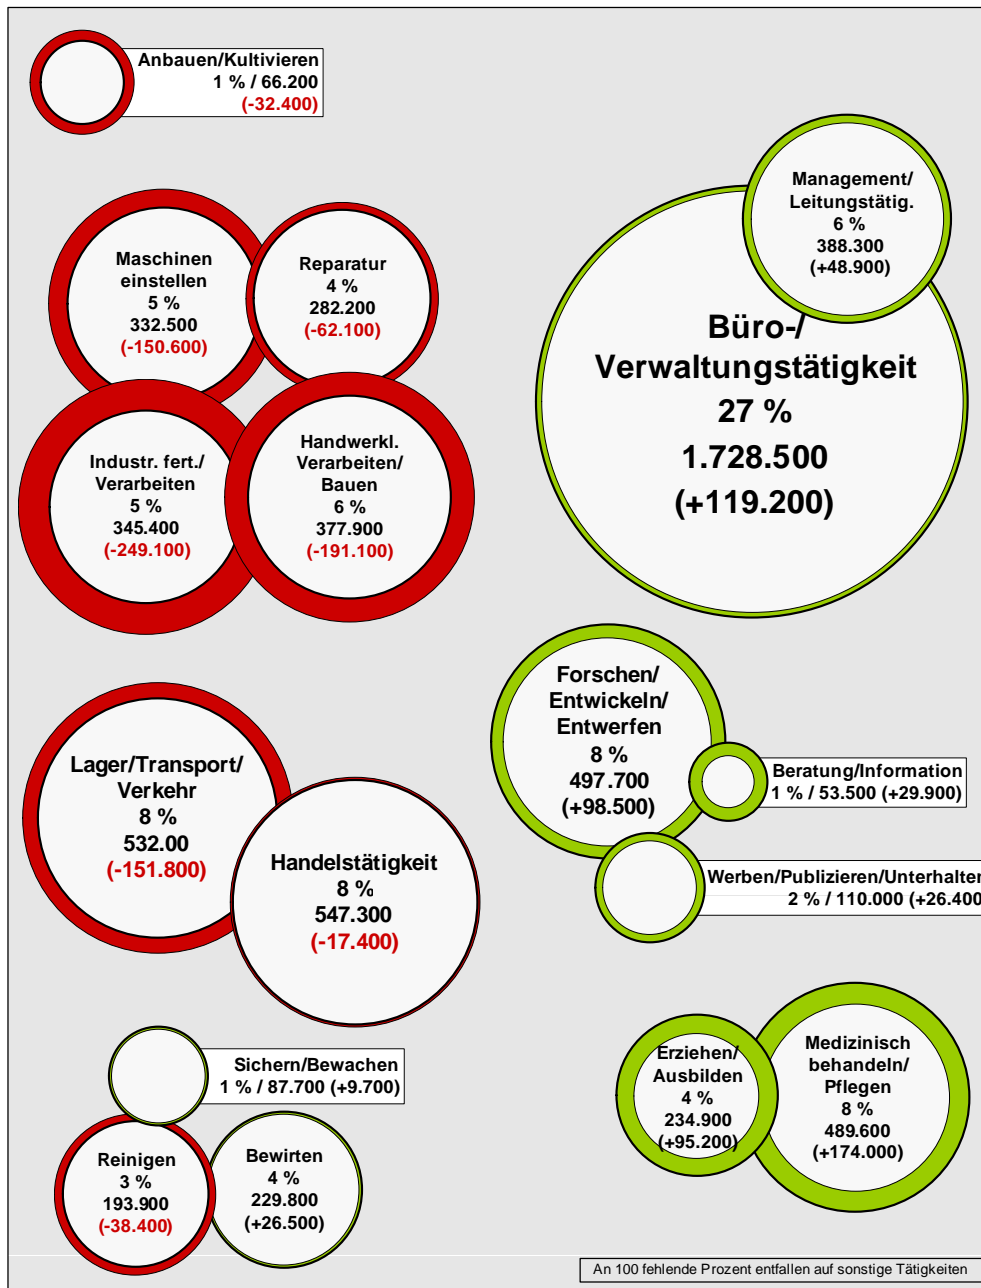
Anbauen/Kultivieren
1 % / 66.200
(-32.400)

Management/
Leitungstätig.
6 %
388.300
(+48.900)

Maschinen
einstellen
5 %
332.500
(-150.600)

Reparatur
4 %
282.200
(-62.100)

Büro-/
Verwaltungstätigkeit
27 %
1.728.500
(+119.200)

Industr. fert./
Verarbeiten
5 %
345.400
(-249.100)

Handwerkl.
Verarbeiten/
Bauen
6 %
377.900
(-191.100)

Forschen/
Entwickeln/
Entwerfen
8 %
497.700
(+98.500)

Lager/Transport/
Verkehr
8 %
532.00
(-151.800)

Beratung/Information
1 % / 53.500 (+29.900)

Handelstätigkeit
8 %
547.300
(-17.400)

Werben/Publizieren/Unterhalten
2 % / 110.000 (+26.400

Sichern/Bewachen
1 % / 87.700 (+9.700)

Erziehen/
Ausbilden
4 %
234.900
(+95.200)

Medizinisch
behandeln/
Pflegen
8 %
489.600
(+174.000)

Reinigen
3 %
193.900
(-38.400)

Bewirten
4 %
229.800
(+26.500)

An 100 fehlende Prozent entfallen auf sonstige Tätigkeiten